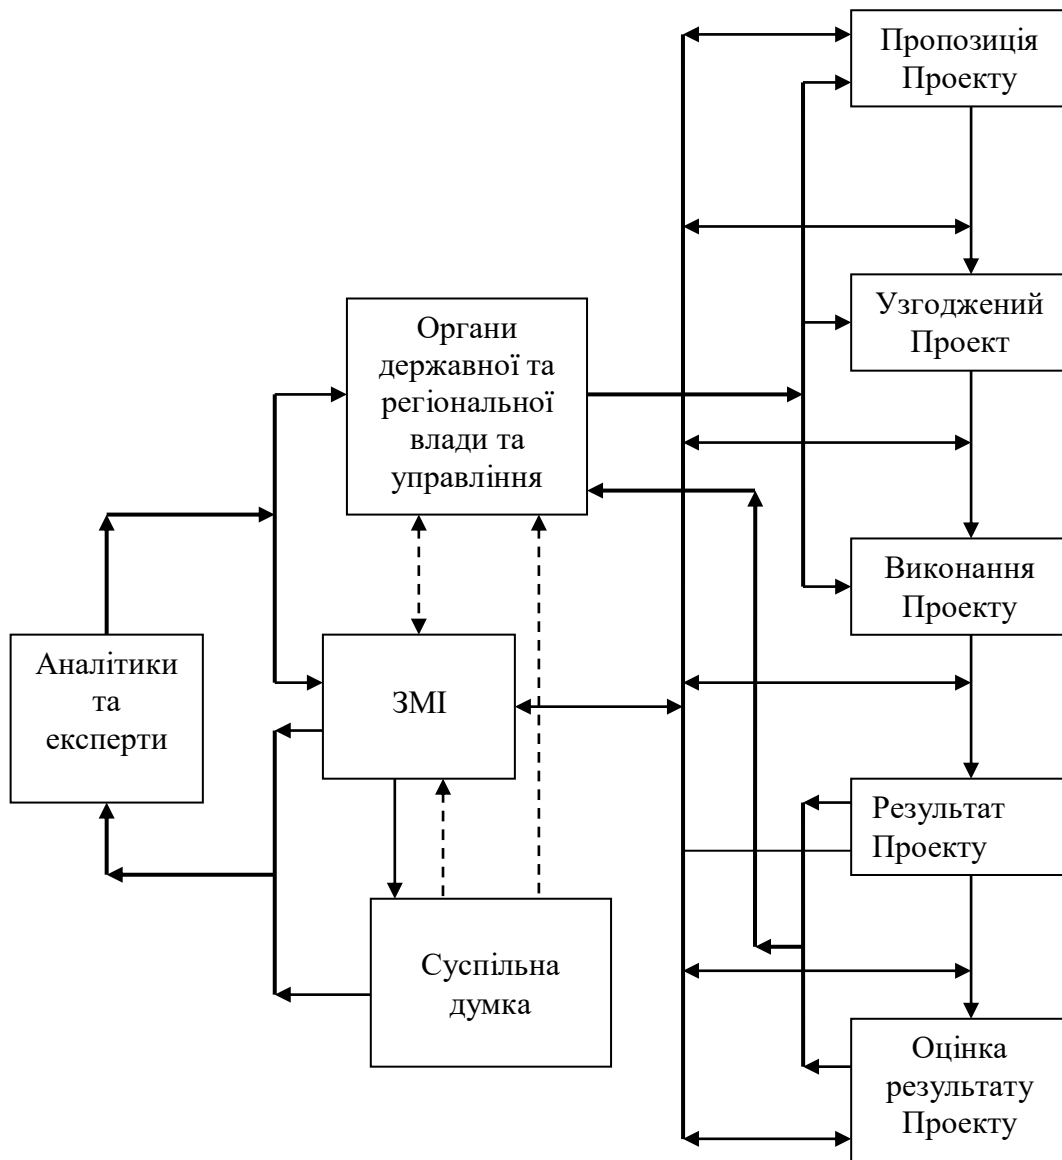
Пропозиція Проекту

Органи державної та регіональної влади та управління

Узгоджений Проект

Виконання Проекту

Аналітики та експерти

ЗМІ

Результат Проекту

Суспільна думка

Оцінка результату Проекту